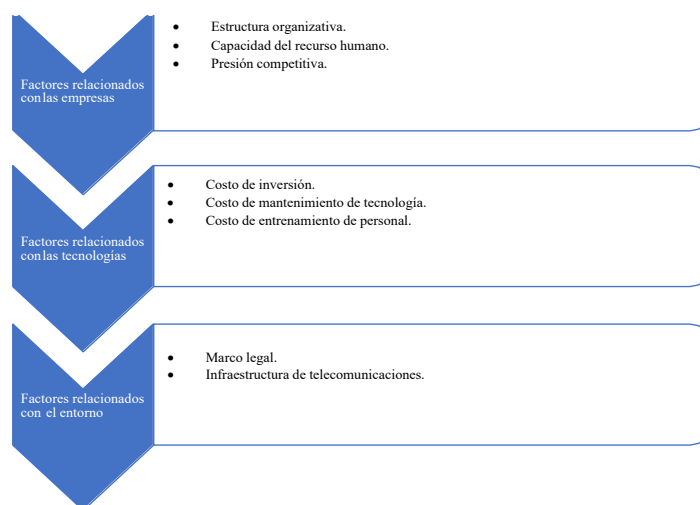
Factores relacionados con las empresas

- Estructura organizativa.
- Capacidad del recurso humano.
- Presión competitiva.

Factores relacionados con las tecnologías

- Costo de inversión.
- Costo de mantenimiento de tecnología.
- Costo de entrenamiento de personal.

Factores relacionados con el entorno

- Marco legal.
- Infraestructura de telecomunicaciones.